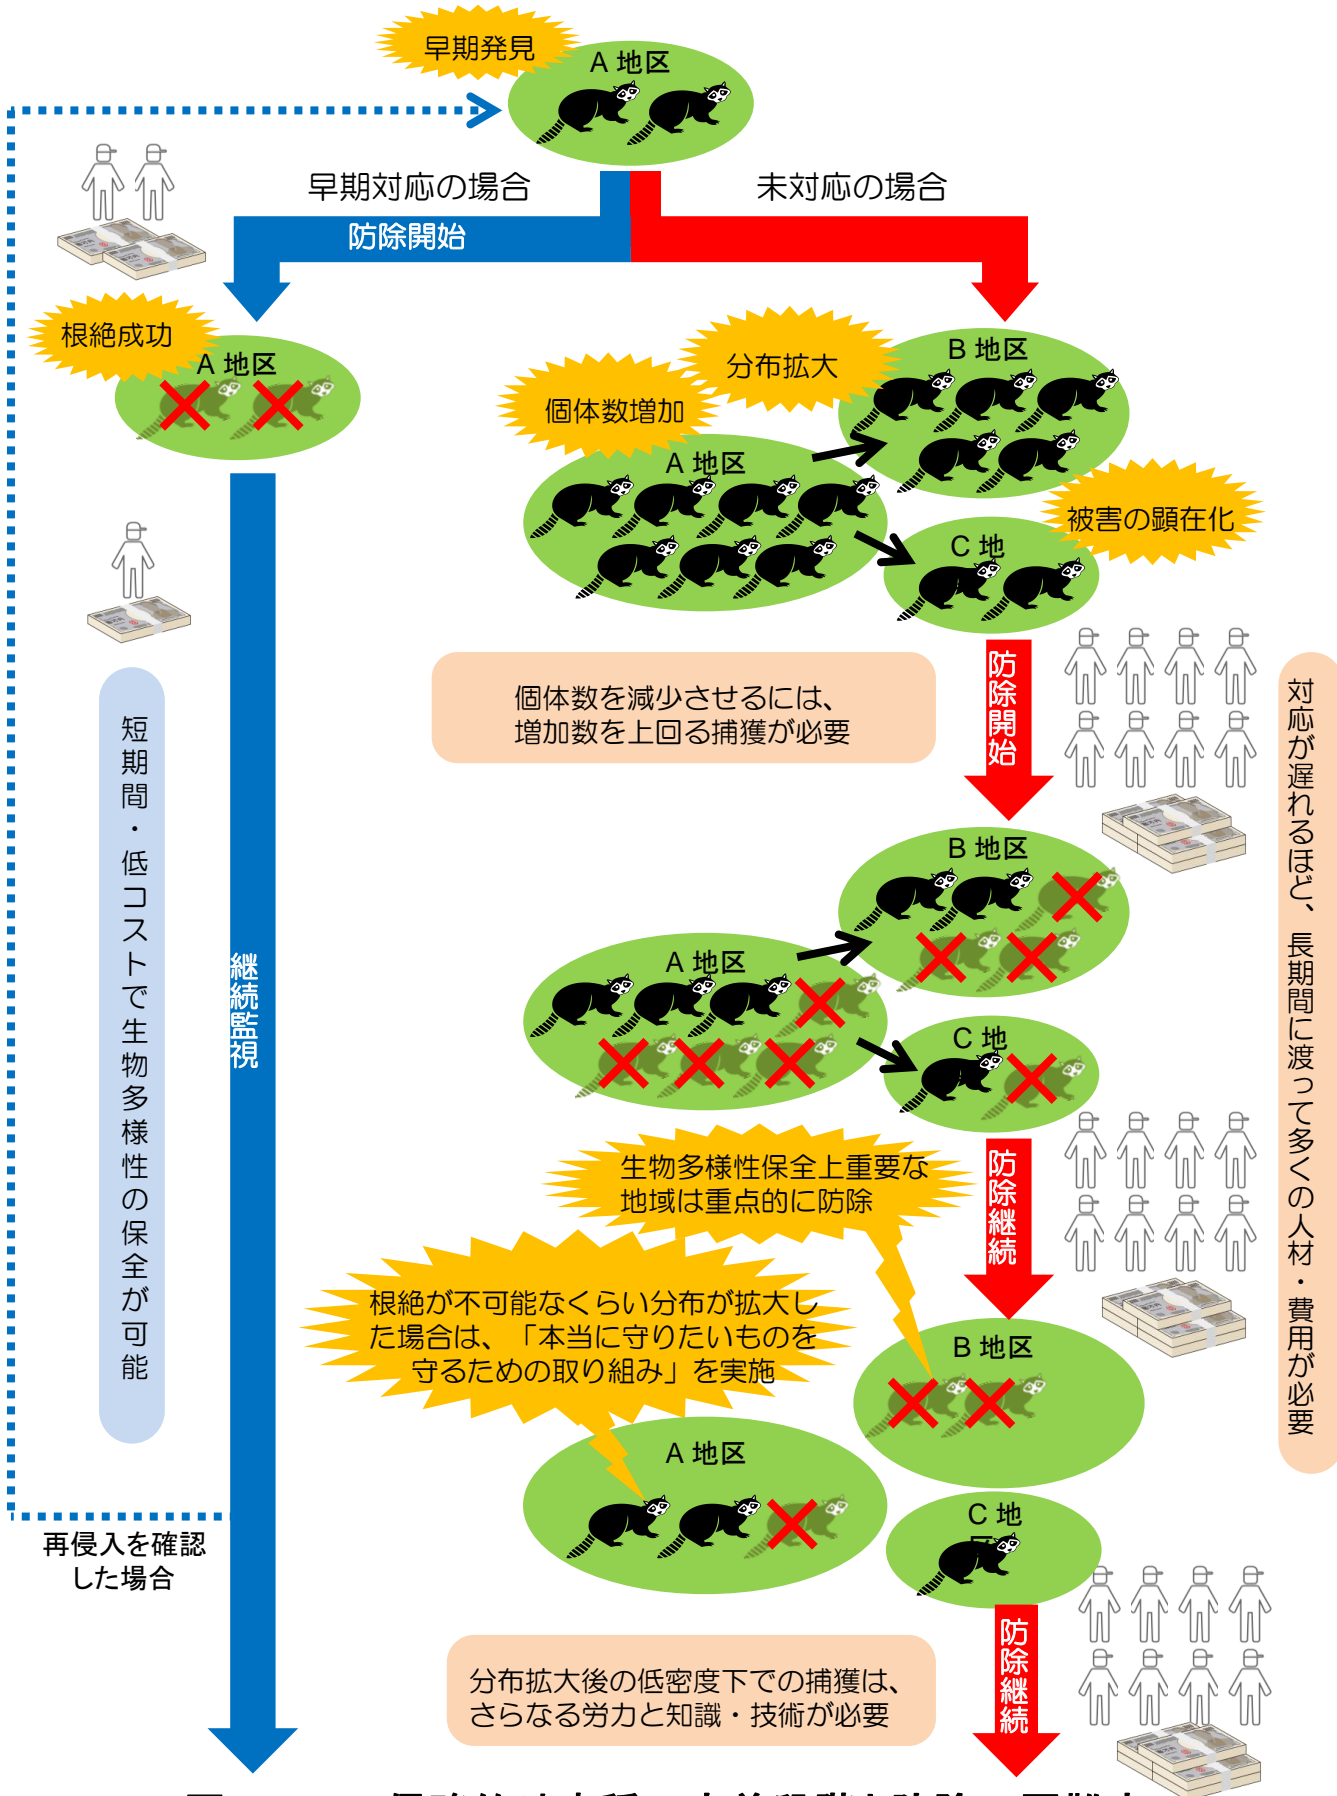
早期発見

A 地区

早期対応の場合

未対応の場合

防除開始

根絶成功

A 地区

B 地区

分布拡大

個体数増加

A 地区

被害の顕在化

C 地

継続監視

短期間・低コストで生物多様性の保全が可能

個体数を減少させるには、
増加数を上回る捕獲が必要

防除開始

対応が遅れるほど、長期間に渡って多くの人材・費用が必要

B 地区

A 地区

C 地

生物多様性保全上重要な
地域は重点的に防除

防除継続

根絶が不可能なくらい分布が拡大した場合は、「本当に守りたいものを守るための取り組み」を実施

B 地区

A 地区

C 地

再侵入を確認した場合

分布拡大後の低密度下での捕獲は、
さらなる労力と知識・技術が必要

防除継続

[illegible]